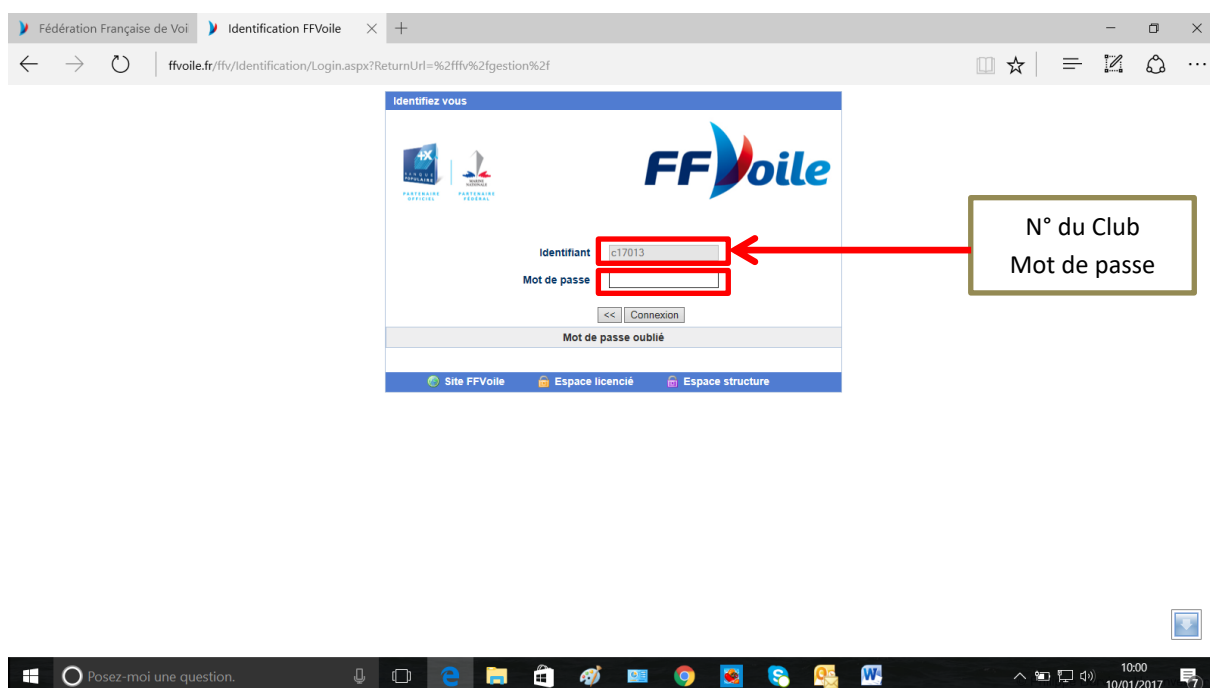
Fédération Française de Voi
Identification FFVoile
ffvoile.fr/ffv/Identification/Login.aspx?ReturnUrl=%2fffv%2fgestion%2f

Identifiez vous

BANQUE POPULAIRE
PARTENAIRE OFFICIEL
MARINE NATIONALE
PARTENAIRE FÉDÉRAL

FFVoile

Identifiant c17013
Mot de passe

<< Connexion

Mot de passe oublié

Site FFVoile Espace licencié Espace structure

N° du Club
Mot de passe

Posez-moi une question.

10:00
10/01/2017